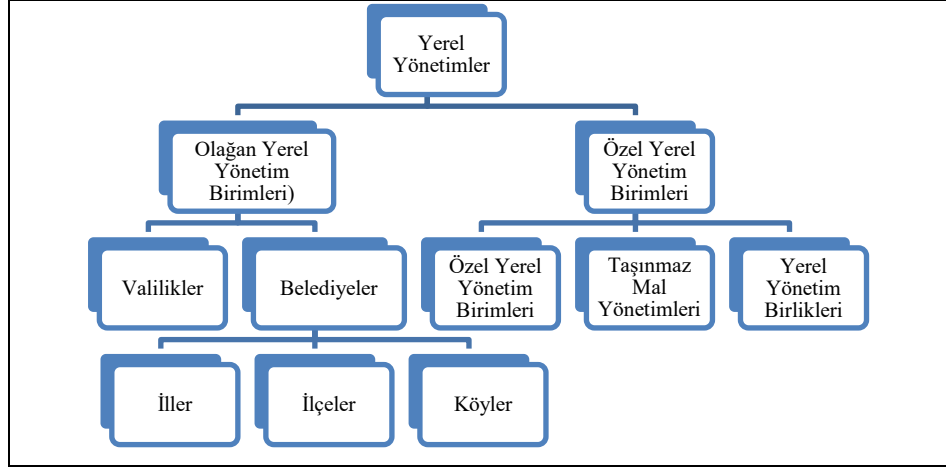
Yerel Yönetimler

Olağan Yerel Yönetim Birimleri)

Özel Yerel Yönetim Birimleri

Valilikler

Belediyeler

Özel Yerel Yönetim Birimleri

Taşınmaz Mal Yönetimleri

Yerel Yönetim Birlikleri

İller

İlçeler

Köyler